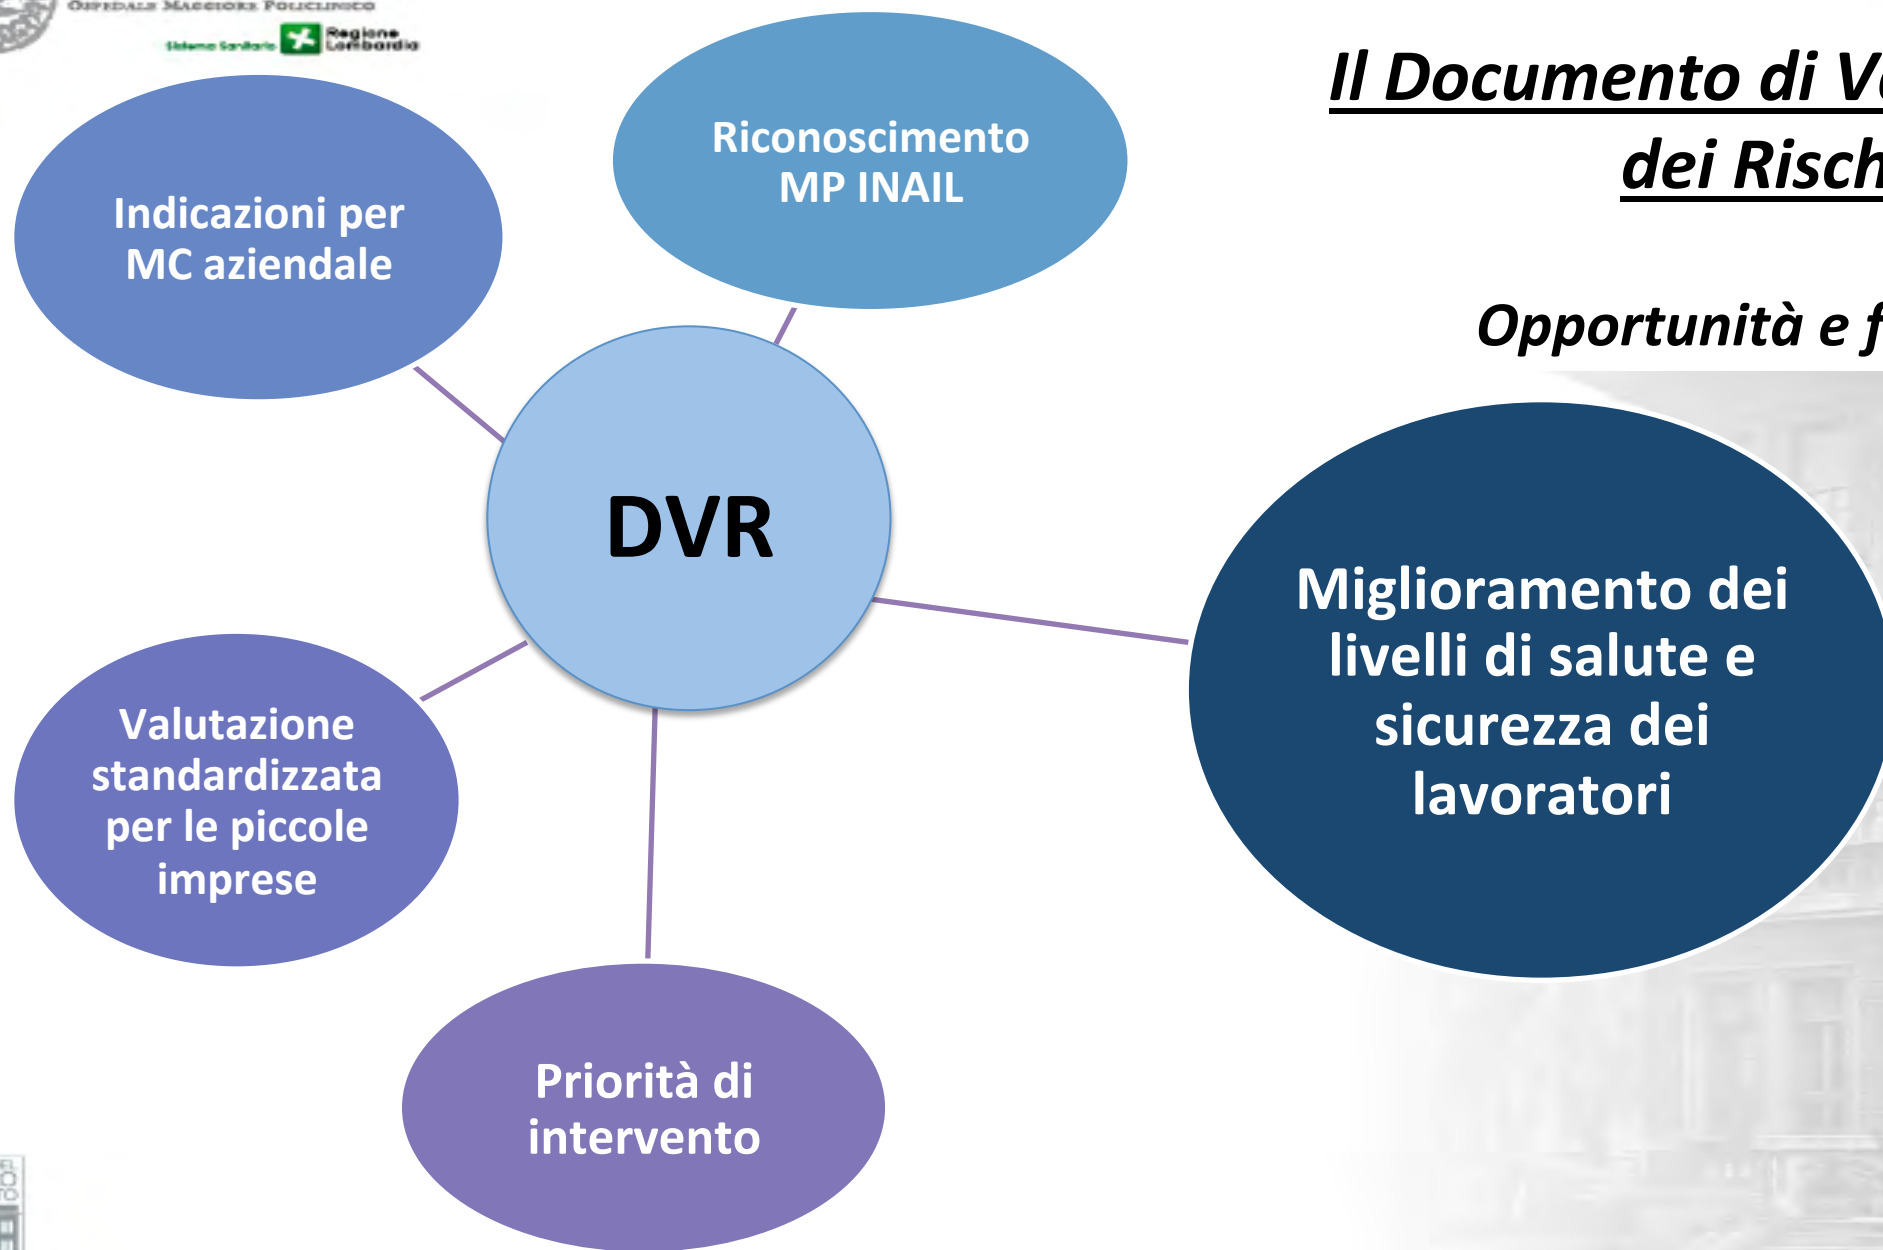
OSPEDALE MAGGIORE POLICLINICO
Sistema Sanitario Regione Lombardia

Il Documento di V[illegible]
dei Risch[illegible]

Opportunità e f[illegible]

Indicazioni per MC aziendale

Riconoscimento MP INAIL

DVR

Miglioramento dei livelli di salute e sicurezza dei lavoratori

Valutazione standardizzata per le piccole imprese

Priorità di intervento